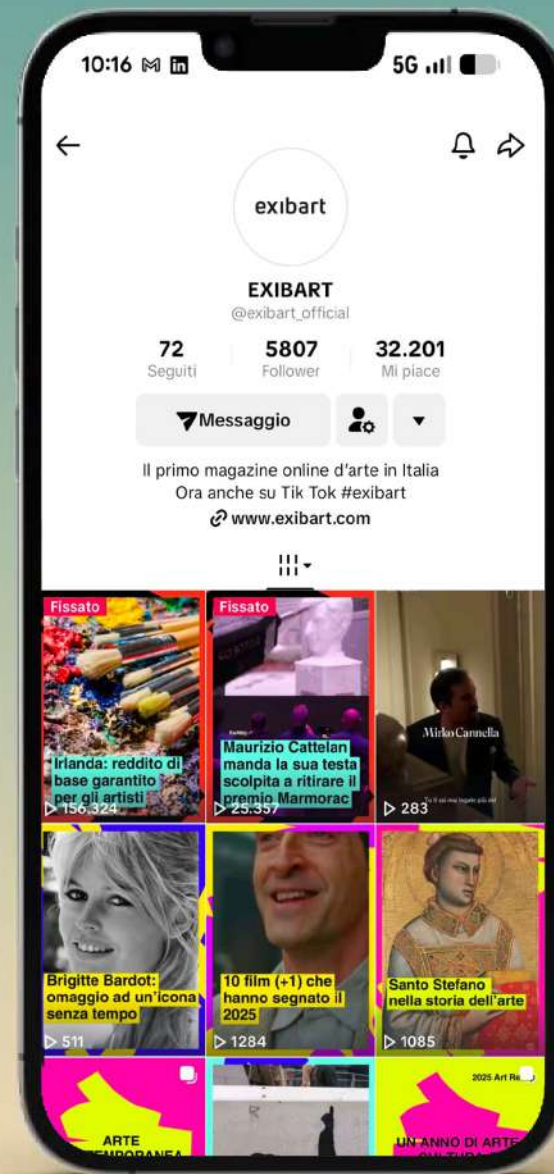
10:16

5G

exıbart

EXIBART
@exibart_official

72
Seguiti

5807
Follower

32.201
Mi piace

Messaggio

Il primo magazine online d'arte in Italia
Ora anche su Tik Tok #exibart
www.exibart.com

Fissato
Irlanda: reddito di base garantito per gli artisti
156.324

Fissato
Maurizio Cattelan manda la sua testa scolpita a ritirare il premio Marmorac
25.357

Mirko Cannella
283

Brigitte Bardot: omaggio ad un'icona senza tempo
511

10 film (+1) che hanno segnato il 2025
1284

Santo Stefano nella storia dell'arte
1085

ARTE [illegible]

2025 Art Re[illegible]
UN ANNO DI ARTE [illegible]